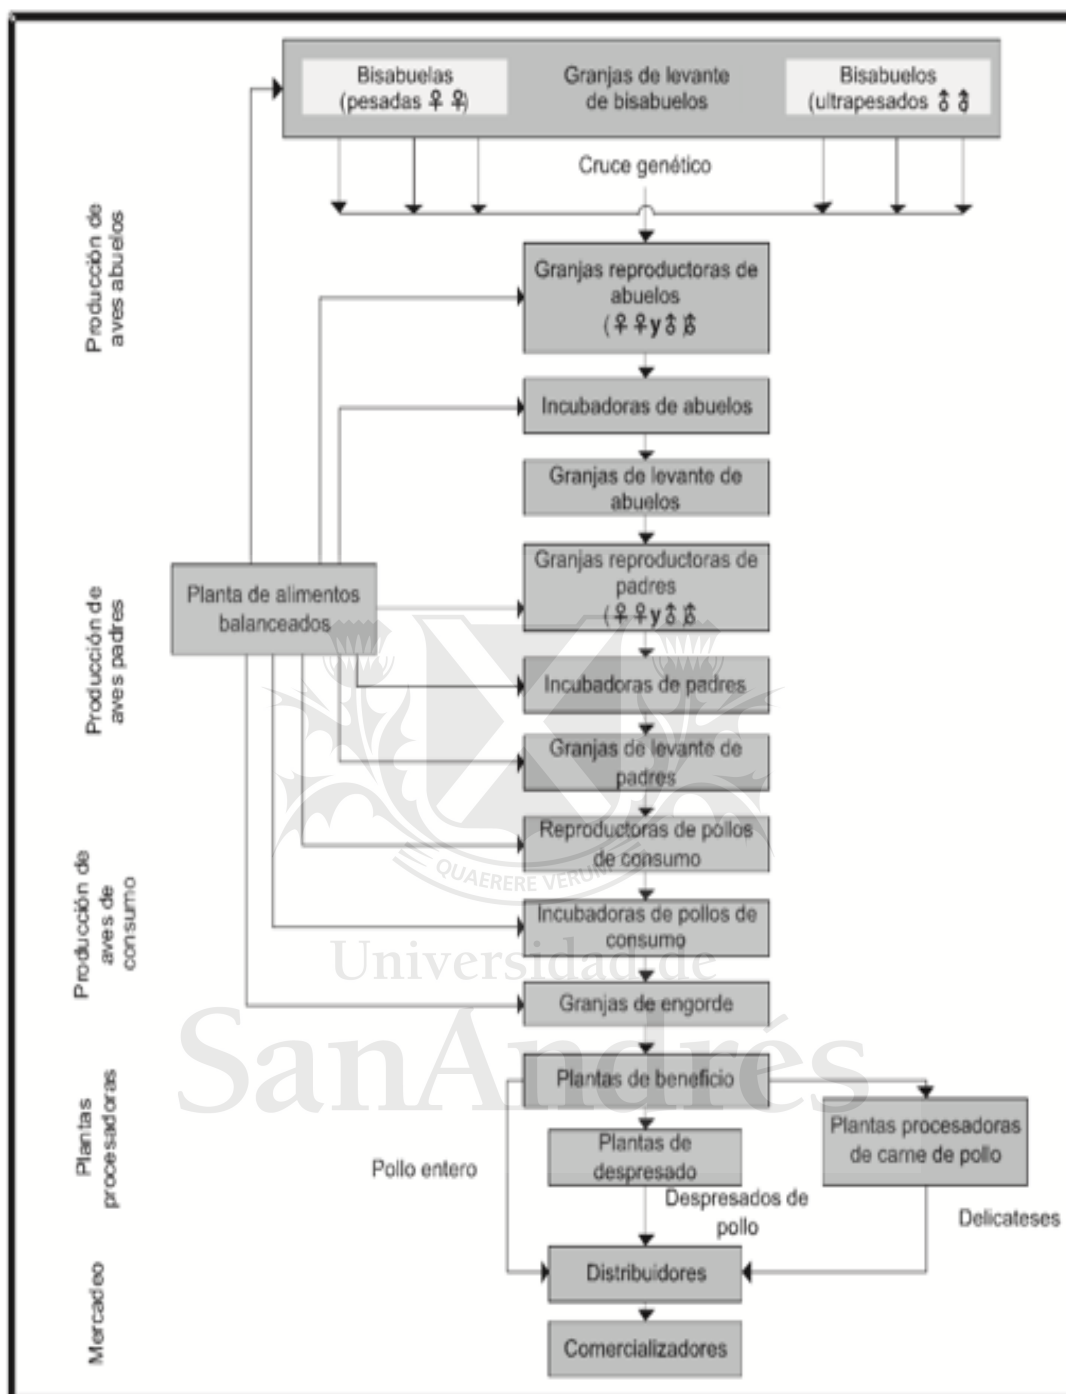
Bisabuelas (pesadas ♀♀)

Granjas de levante de bisabuelos

Bisabuelos (ultrapesados ♂♂

Cruce genético

Producción de aves abuelos

Granjas reproductoras de abuelos (♀♀y♂♂

Incubadoras de abuelos

Granjas de levante de abuelos

Planta de alimentos balanceados

Producción de aves padres

Granjas reproductoras de padres (♀♀y♂♂

Incubadoras de padres

Granjas de levante de padres

Producción de aves de consumo

Reproductoras de pollos de consumo

Incubadoras de pollos de consumo

Granjas de engorde

Plantas procesadoras

Plantas de beneficio

Plantas de despresado

Plantas procesadoras de carne de pollo

Pollo entero

Despresados de pollo

Delicateses

Mercadeo

Distribuidores

Comercializadores

QUAERERE VERUM

Universidad de San Andrés